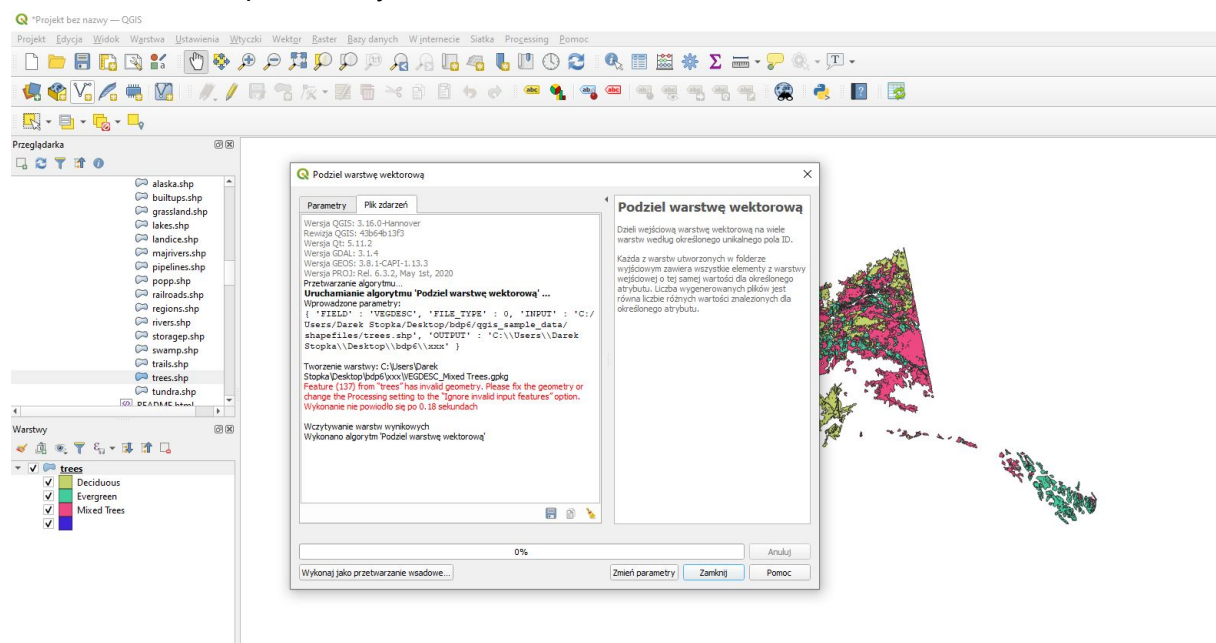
*Projekt bez nazwy — QGIS

Projekt Edycja Widok Warstwa Ustawienia Wtyczki Wektor Raster Bazy danych W internecie Siatka Processing Pomoc

Przeglądarka

alaska.shp
builtups.shp
grassland.shp
lakes.shp
landice.shp
majrivers.shp
pipelines.shp
popp.shp
railroads.shp
regions.shp
rivers.shp
storagep.shp
swamp.shp
trails.shp
trees.shp
tundra.shp
README.html

Warstwy

trees
Deciduous
Evergreen
Mixed Trees

Podziel warstwę wektorową

Parametry
Plik zdarzeń

Wersja QGIS: 3.16.0-Hannover
Rewizja QGIS: 43b64b13f3
Wersja Qt: 5.11.2
Wersja GDAL: 3.1.4
Wersja GEOS: 3.8.1-CAPI-1.13.3
Wersja PROJ: Rel. 6.3.2, May 1st, 2020
Przetwarzanie algorytmu…
Uruchamianie algorytmu 'Podziel warstwę wektorową' …
Wprowadzone parametry:
{ 'FIELD' : 'VEGDESC', 'FILE_TYPE' : 0, 'INPUT' : 'C:/Users/Darek Stopka/Desktop/bdp6/qgis_sample_data/shapefiles/trees.shp', 'OUTPUT' : 'C:\\Users\\Darek Stopka\\Desktop\\bdp6\\xxx' }

Tworzenie warstwy: C:\Users\Darek Stopka\Desktop\bdp6\xxx\VEGDESC_Mixed Trees.gpkg
Feature (137) from "trees" has invalid geometry. Please fix the geometry or change the Processing setting to the "Ignore invalid input features" option.
Wykonanie nie powiodło się po 0.18 sekundach

Wczytywanie warstw wynikowych
Wykonano algorytm 'Podziel warstwę wektorową'

Podziel warstwę wektorową

Dzieli wejściową warstwę wektorową na wiele warstw według określonego unikalnego pola ID.

Każda z warstw utworzonych w folderze wyjściowym zawiera wszystkie elementy z warstwy wejściowej o tej samej wartości dla określonego atrybutu. Liczba wygenerowanych plików jest równa liczbie różnych wartości znalezionych dla określonego atrybutu.

0%

Anuluj

Wykonaj jako przetwarzanie wsadowe…

Zmień parametry
Zamknij
Pomoc